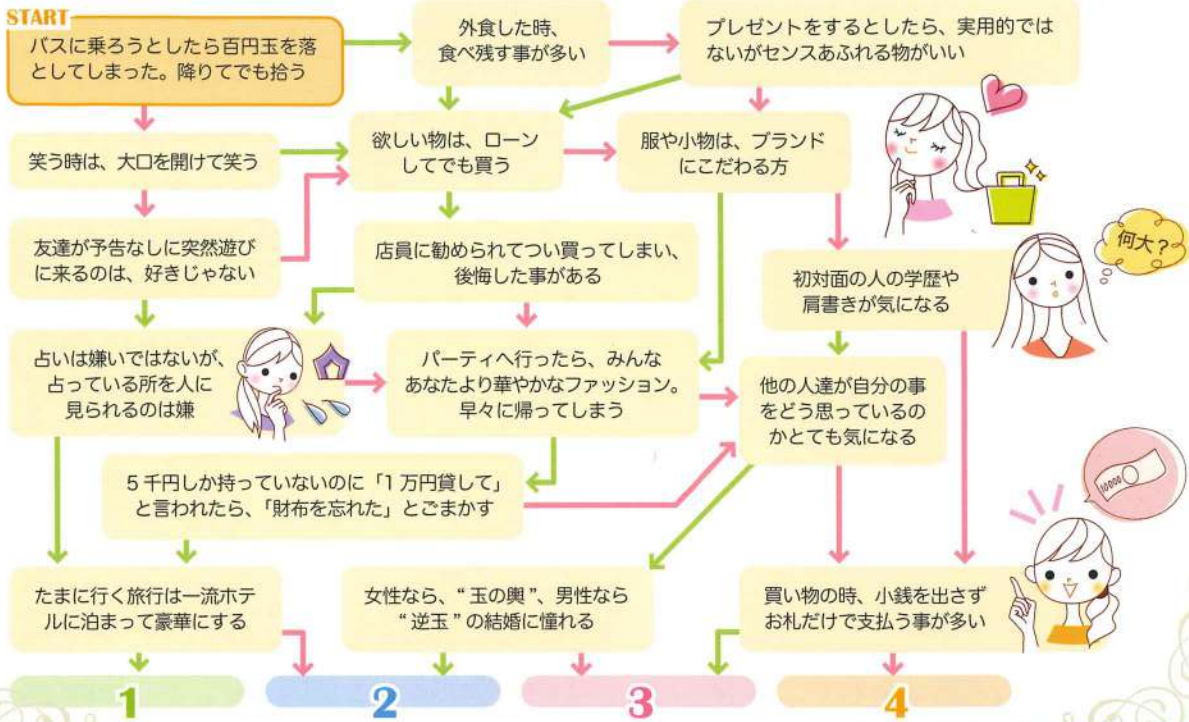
START
バスに乗ろうとしたら百円玉を落としてしまった。降りてでも拾う

外食した時、食べ残す事が多い

プレゼントをするとしたら、実用的ではないがセンスあふれる物がいい

笑う時は、大口を開けて笑う

欲しい物は、ローンしてでも買う

服や小物は、ブランドにこだわる方

友達が予告なしに突然遊びに来るのは、好きじゃない

店員に勧められてつい買ってしまい、後悔した事がある

何大？

初対面の人の学歴や肩書きが気になる

占いは嫌いではないが、占っている所を人に見られるのは嫌

パーティへ行ったら、みんなあなたより華やかなファッション。早々に帰ってしまう

他の人達が自分の事をどう思っているのかとても気になる

５千円しか持っていないのに「１万円貸して」と言われたら、「財布を忘れた」とごまかす

たまに行く旅行は一流ホテルに泊まって豪華にする

女性なら、“玉の輿”、男性なら“逆玉”の結婚に憧れる

買い物の時、小銭を出さずお札だけで支払う事が多い

1

2

3

4